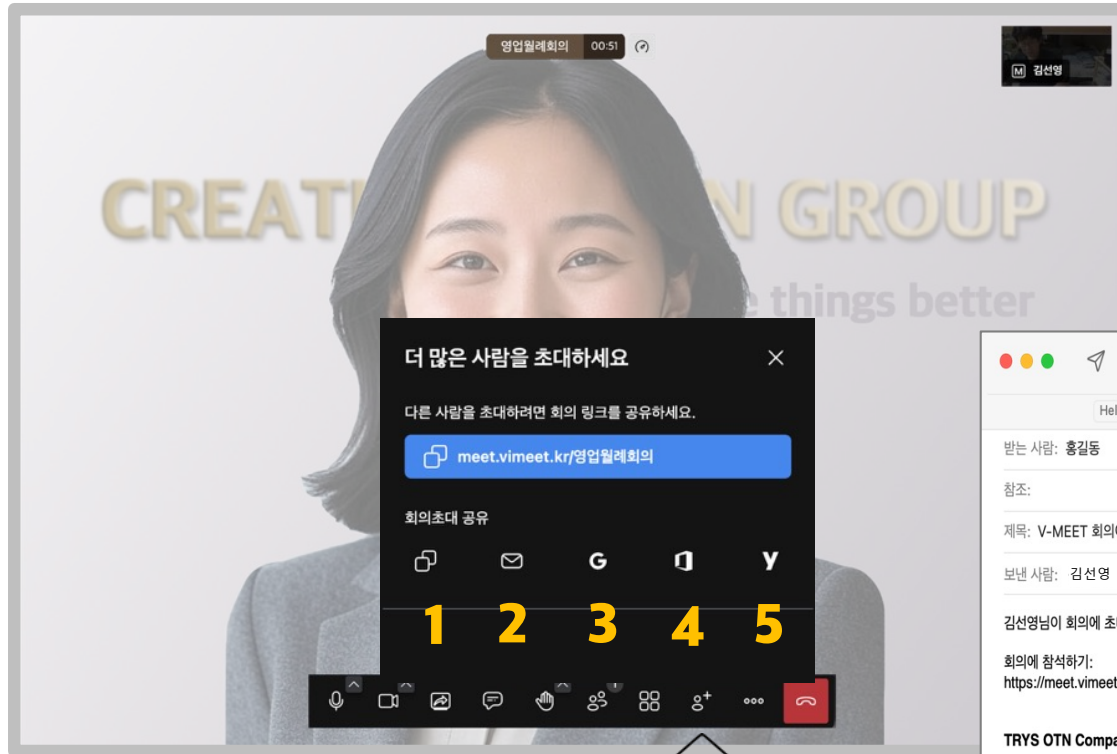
영업월례회의 00:51

M 김선영

CREAT N GROUP

e things better

더 많은 사람을 초대하세요

다른 사람을 초대하려면 회의 링크를 공유하세요.

meet.vimeet.kr/영업월례회의

회의초대 공유

G

Y

1 2 3 4 5

Hel

받는 사람: 홍길동

참조:

제목: V-MEET 회의

보낸 사람: 김선영

김선영님이 회의에 초

회의에 참석하기:
https://meet.vimeet

TRYS OTN Compa